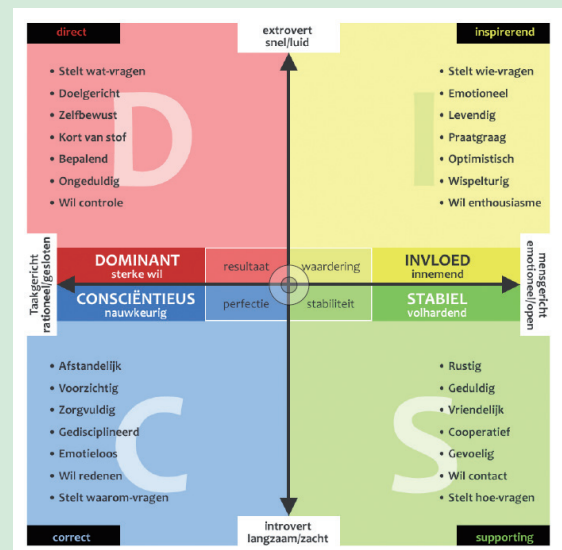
direct

extrovert
snel/luid

inspirerend

D

• Stelt wat-vragen
• Doelgericht
• Zelfbewust
• Kort van stof
• Bepalend
• Ongeduldig
• Wil controle

I

• Stelt wie-vragen
• Emotioneel
• Levendig
• Praatgraag
• Optimistisch
• Wispelturig
• Wil enthousiasme

Taakgericht
rationeel/gesloten

DOMINANT
sterke wil

resultaat

waardering

INVLOED
innemend

mensgericht
emotioneel/open

CONSCIËNTIEUS
nauwkeurig

perfectie

stabiliteit

STABIEL
volhardend

C

• Afstandelijk
• Voorzichtig
• Zorgvuldig
• Gedisciplineerd
• Emotieloos
• Wil redenen
• Stelt waarom-vragen

S

• Rustig
• Geduldig
• Vriendelijk
• Cooperatief
• Gevoelig
• Wil contact
• Stelt hoe-vragen

correct

Introvert
langzaam/zacht

supporting